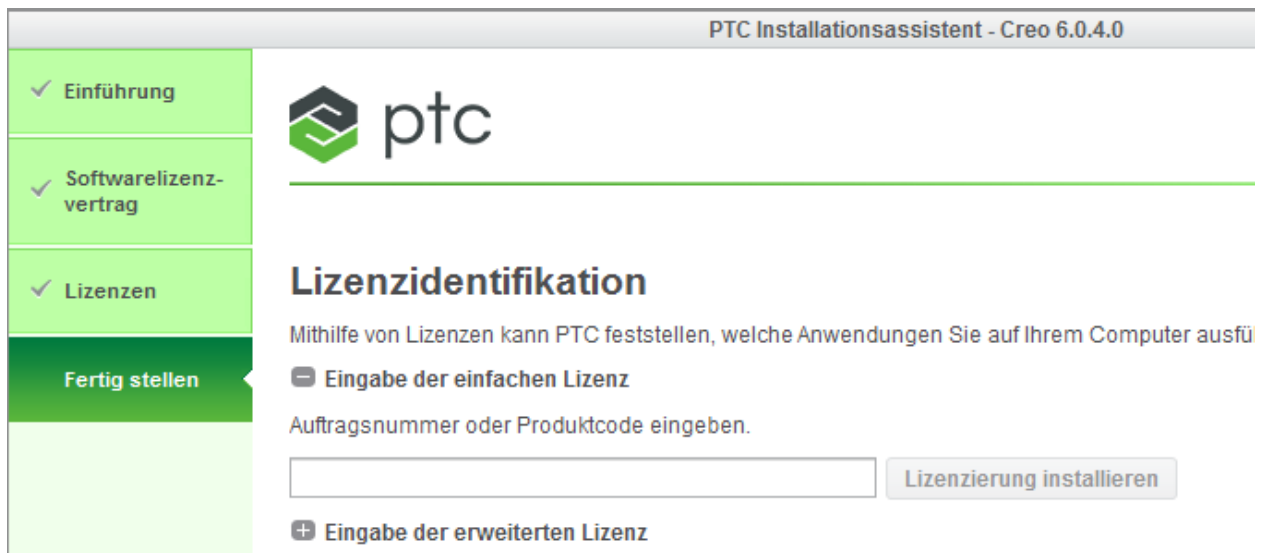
PTC Installationsassistent - Creo 6.0.4.0

Einführung

Softwarelizenzvertrag

Lizenzen

Fertig stellen

ptc

Lizenzidentifikation

Mithilfe von Lizenzen kann PTC feststellen, welche Anwendungen Sie auf Ihrem Computer ausfü

Eingabe der einfachen Lizenz

Auftragsnummer oder Produktcode eingeben.

Lizenzierung installieren

Eingabe der erweiterten Lizenz